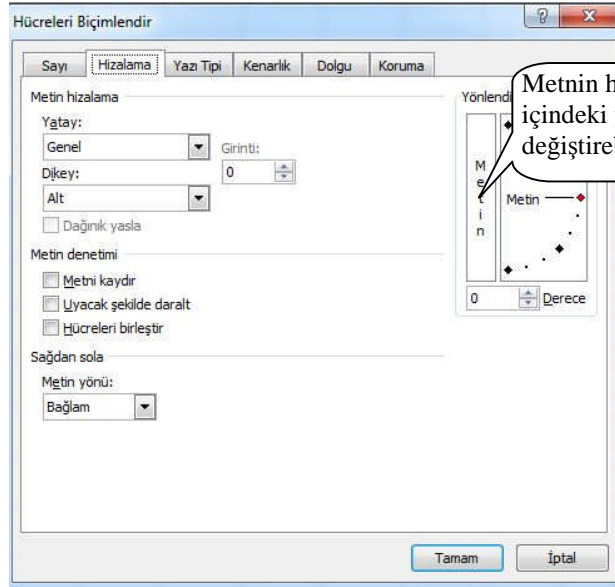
Hücreleri Biçimlendir

Sayı | Hizalama | Yazı Tipi | Kenarlık | Dolgu | Koruma

Metin hizalama

Yatay:

Genel

Girinti:

0

Dikey:

Alt

Dağınık yasla

Metin denetimi

Metni kaydır

Uyacak şekilde daralt

Hücreleri birleştir

Sağdan sola

Metin yönü:

Bağlam

Yönlendi

M e t i n

Metin

0

Derece

Metnin h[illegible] içindeki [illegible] değiştire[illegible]

Tamam

İptal